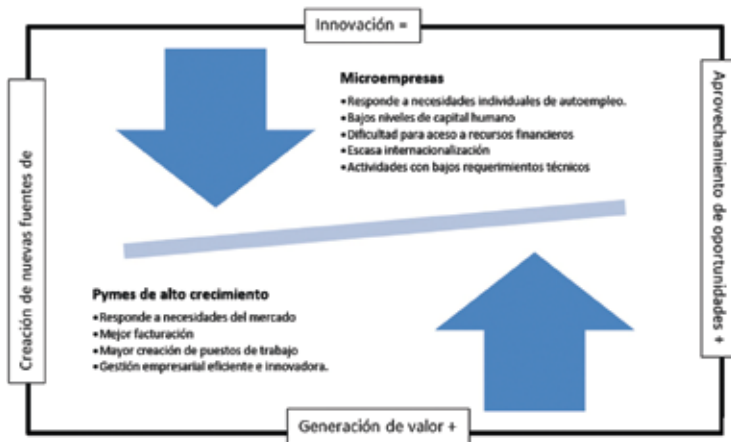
Innovación =

Creación de nuevas fuentes de

Aprovechamiento de oportunidades +

Microempresas
• Responde a necesidades individuales de autoempleo.
• Bajos niveles de capital humano
• Dificultad para aceso a recursos financieros
• Escasa internacionalización
• Actividades con bajos requerimientos técnicos

Pymes de alto crecimiento
• Responde a necesidades del mercado
• Mejor facturación
• Mayor creación de puestos de trabajo
• Gestión empresarial eficiente e innovadora.

Generación de valor +